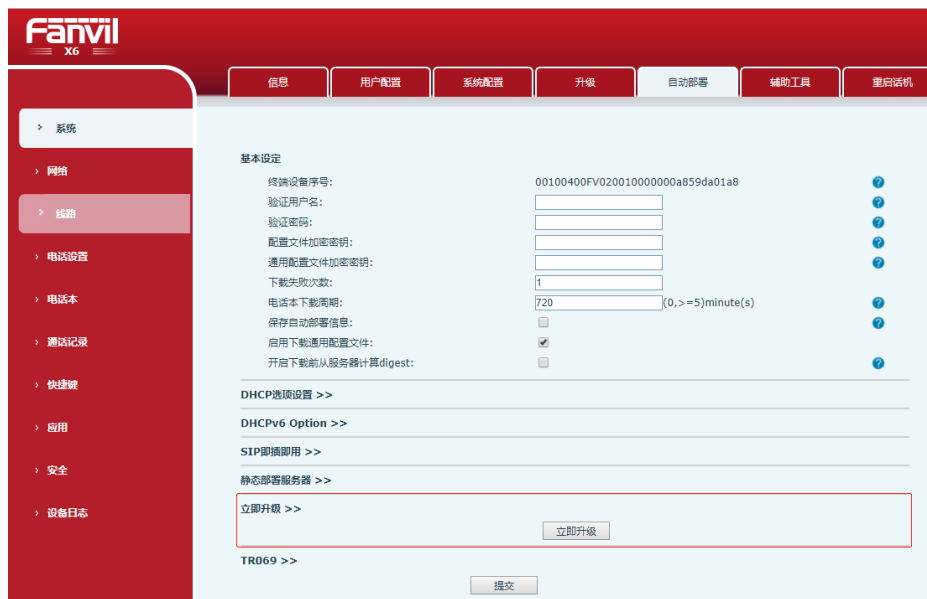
Fanvil
X6

信息
用户配置
系统配置
升级
自动部署
辅助工具
重启话机

› 系统
› 网络
› 线路
› 电话设置
› 电话本
› 通话记录
› 快捷键
› 应用
› 安全
› 设备日志

基本设定
终端设备序号: 00100400FV020010000000a859da01a8
验证用户名:
验证密码:
配置文件加密密钥:
通用配置文件加密密钥:
下载失败次数: 1
电话本下载周期: 720 (0,>=5)minute(s)
保存自动部署信息:
启用下载通用配置文件:
开启下载前从服务器计算digest:

DHCP选项设置 >>
DHCPv6 Option >>
SIP即插即用 >>
静态部署服务器 >>
立即升级 >>
立即升级
TR069 >>
提交